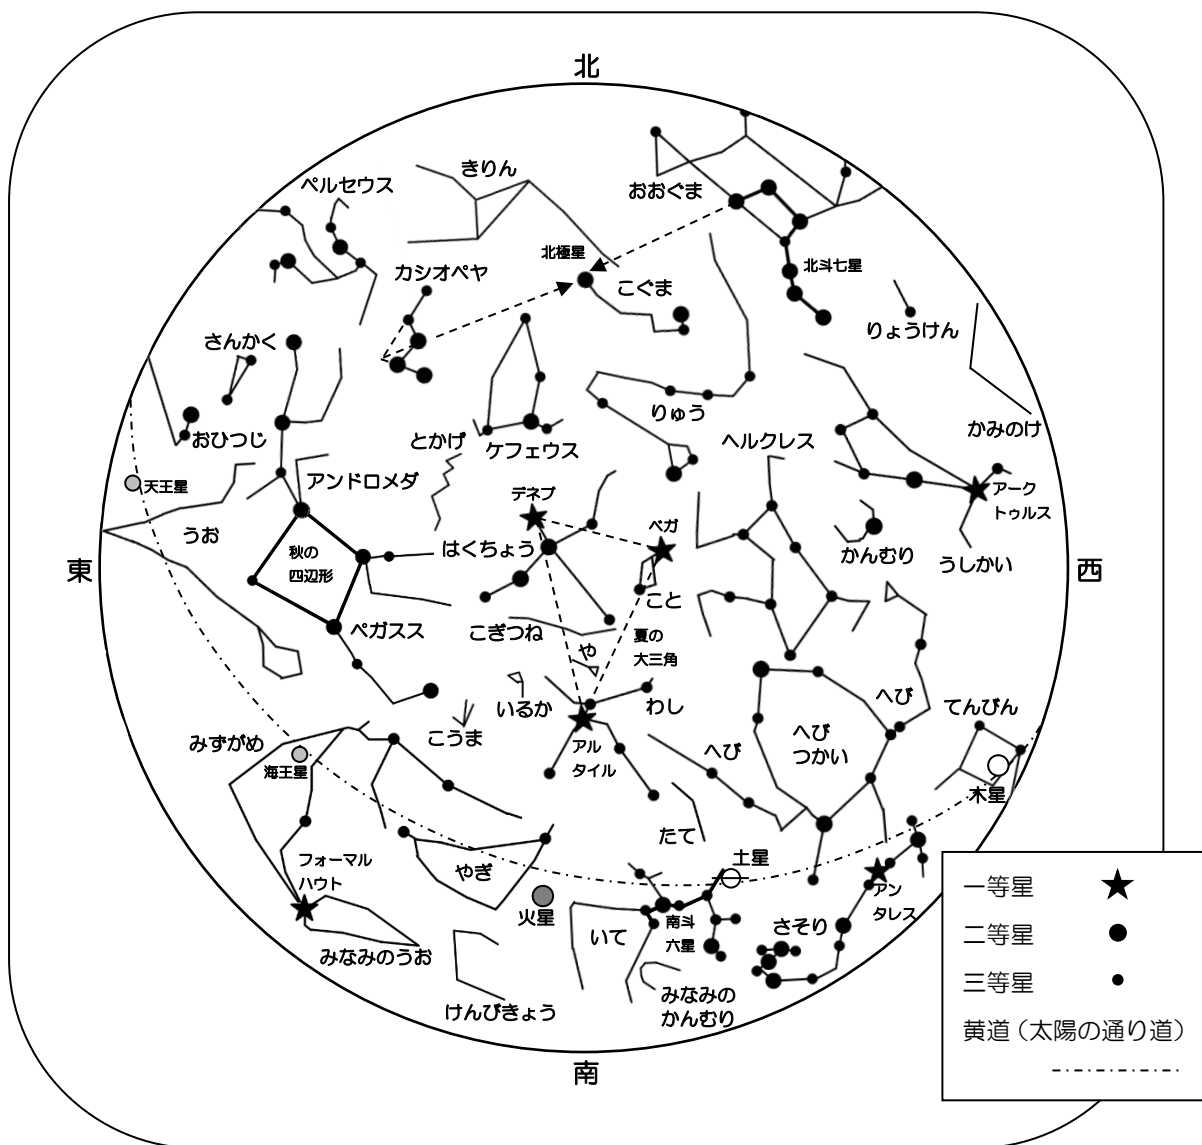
北

きりん
ペルセウス
おおぐま
北極星
カシオペヤ
こぐま
北斗七星
さんかく
りょうけん
りゅう
おひつじ
とかげ
ケフェウス
ヘルクレス
かみのけ
天王星
アンドロメダ
デネブ
アークトゥルス
うお
ベガ
秋の四辺形
はくちょう
かんむり
うしかい
東
こと
西
ペガスス
こぎつね
夏の大三角
や
いるか
わし
へび
てんびん
こうま
みずがめ
アルタイル
へびつかい
海王星
へび
木星
たて
土星
フォーマルハウト
やぎ
アンタレス
火星
南斗六星
さそり
いて
みなみのうお
みなみのかんむり
けんびきょう
南

一等星 ★
二等星 ●
三等星 •
黄道（太陽の通り道）